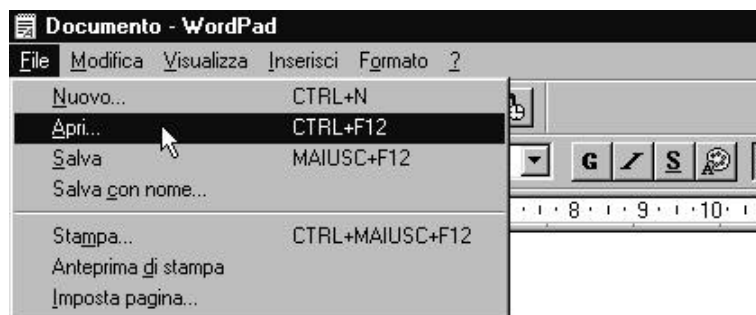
Documento - WordPad

File Modifica Visualizza Inserisci Formato ?

Nuovo... CTRL+N
Apri... CTRL+F12
Salva MAIUSC+F12
Salva con nome...
Stampa... CTRL+MAIUSC+F12
Anteprima di stampa
Imposta pagina...

G I S

8 · 9 · 10